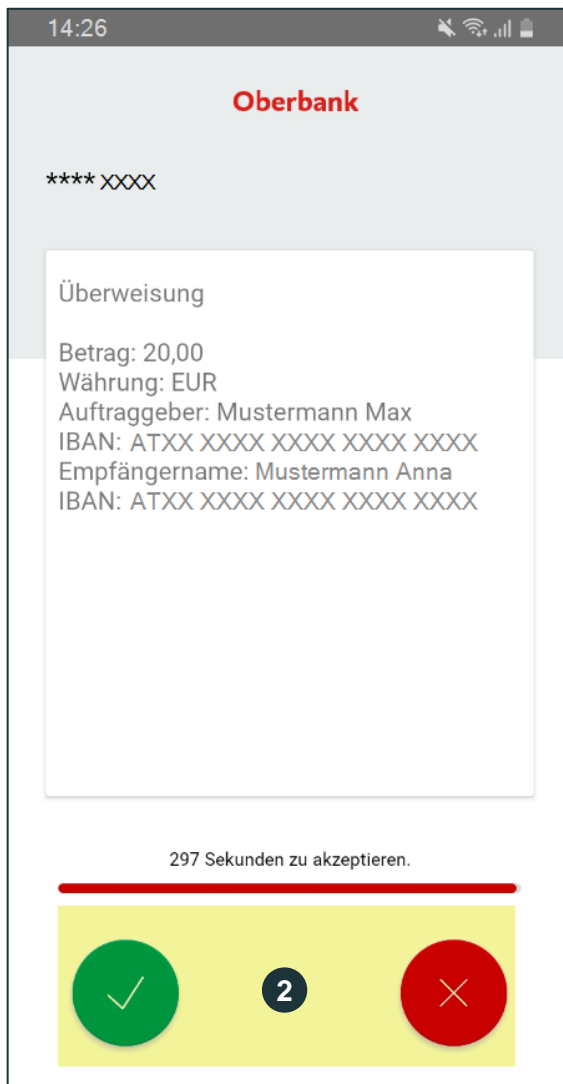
14:26

Oberbank

**** XXXX

Überweisung

Betrag: 20,00
Währung: EUR
Auftraggeber: Mustermann Max
IBAN: ATXX XXXX XXXX XXXX XXXX
Empfängername: Mustermann Anna
IBAN: ATXX XXXX XXXX XXXX XXXX

297 Sekunden zu akzeptieren.

2